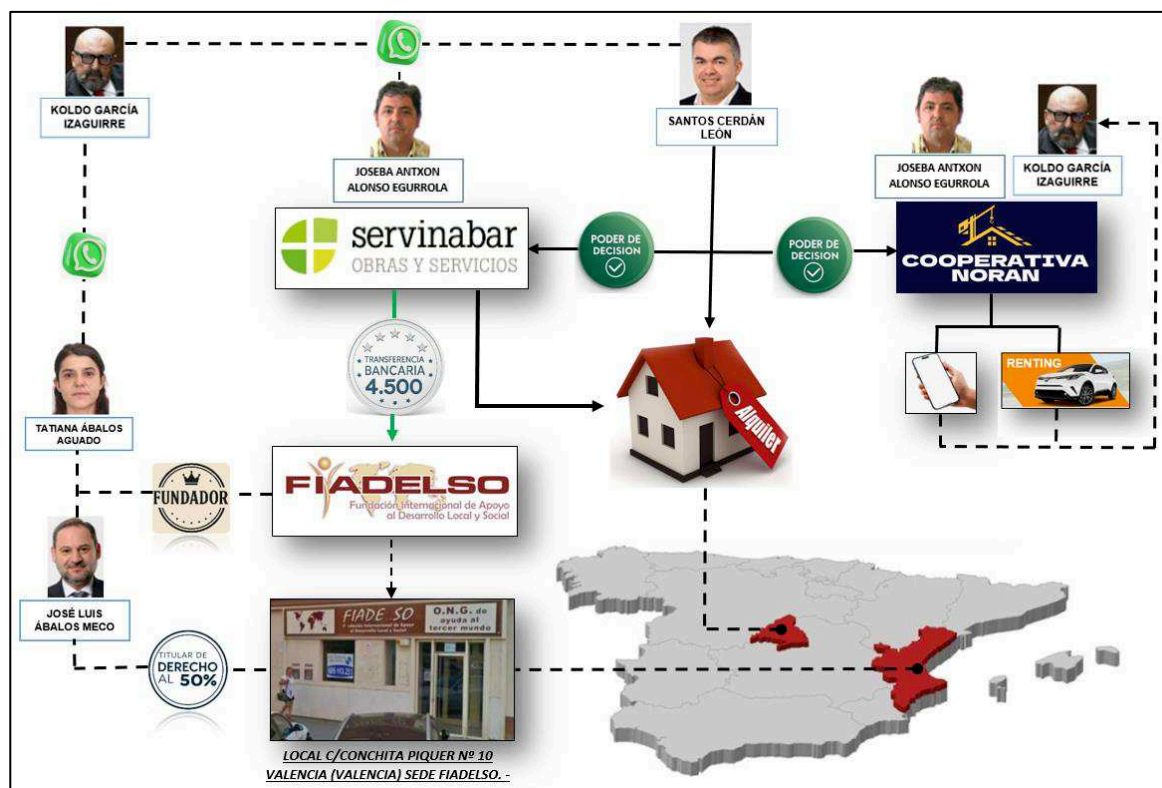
KOLDO GARCÍA IZAGUIRRE

JOSEBA ANTXON ALONSO EGURROLA

SANTOS CERDÁN LEÓN

JOSEBA ANTXON ALONSO EGURROLA

KOLDO GARCÍA IZAGUIRRE

servinabar
OBRAS Y SERVICIOS

PODER DE DECISION

PODER DE DECISION

COOPERATIVA NORAN

TRANSFERENCIA BANCARIA 4.500

Alquiler

RENTING

TATIANA ÁBALOS AGUADO

FUNDADOR

FIADELSO
Fundación Internacional de Apoyo al Desarrollo Local y Social

JOSÉ LUIS ÁBALOS MECO

TITULAR DE DERECHO AL 50%

FIADELSO
O.N.G. de ayuda al tercer mundo

LOCAL C/CONCHITA PIQUER Nº 10 VALENCIA (VALENCIA) SEDE FIADELSO. -